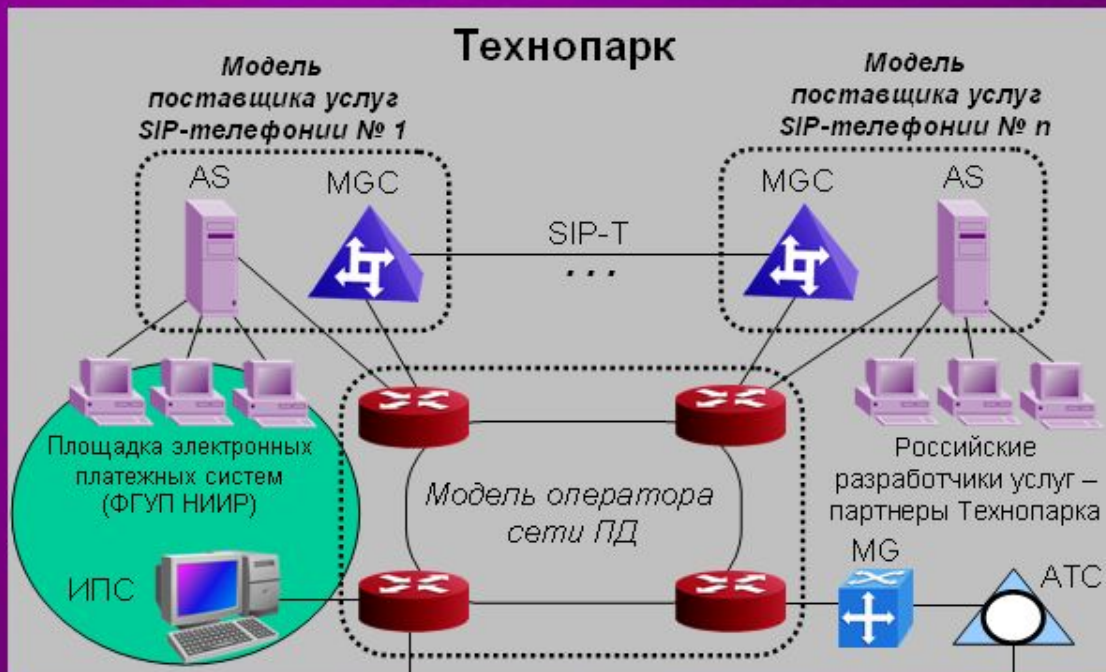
Технопарк

Модель поставщика услуг SIP-телефонии № 1

Модель поставщика услуг SIP-телефонии № n

AS

MGC

SIP-T

. . .

MGC

AS

Площадка электронных платежных систем (ФГУП НИИР)

Модель оператора сети ПД

Российские разработчики услуг – партнеры Технопарка

MG

АТС

ИПС